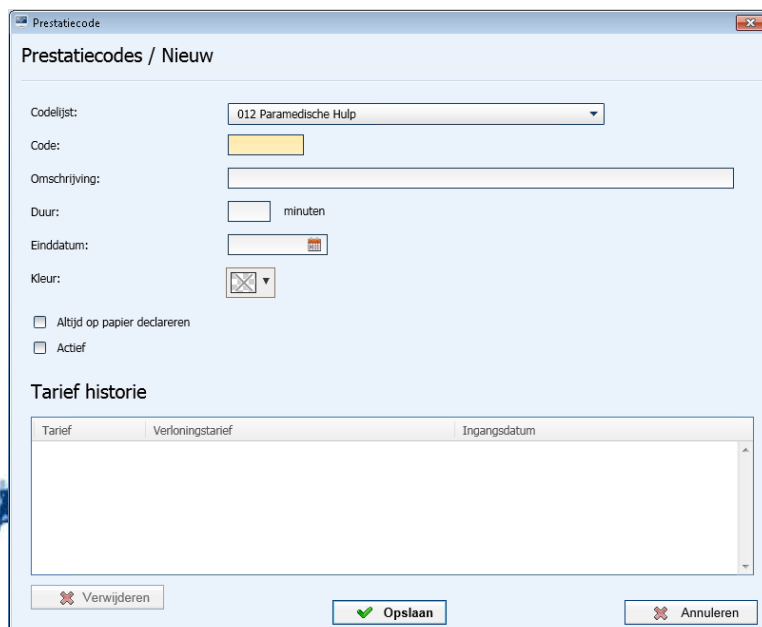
Prestatiecode

Prestatiecodes / Nieuw

Codelijst: 012 Paramedische Hulp

Code:

Omschrijving:

Duur: minuten

Einddatum:

Kleur:

Altijd op papier declareren

Actief

Tarief historie

| Tarief | Verloningstarief | Ingangsdatum |
|---|---|---|

Verwijderen

Opslaan

Annuleren